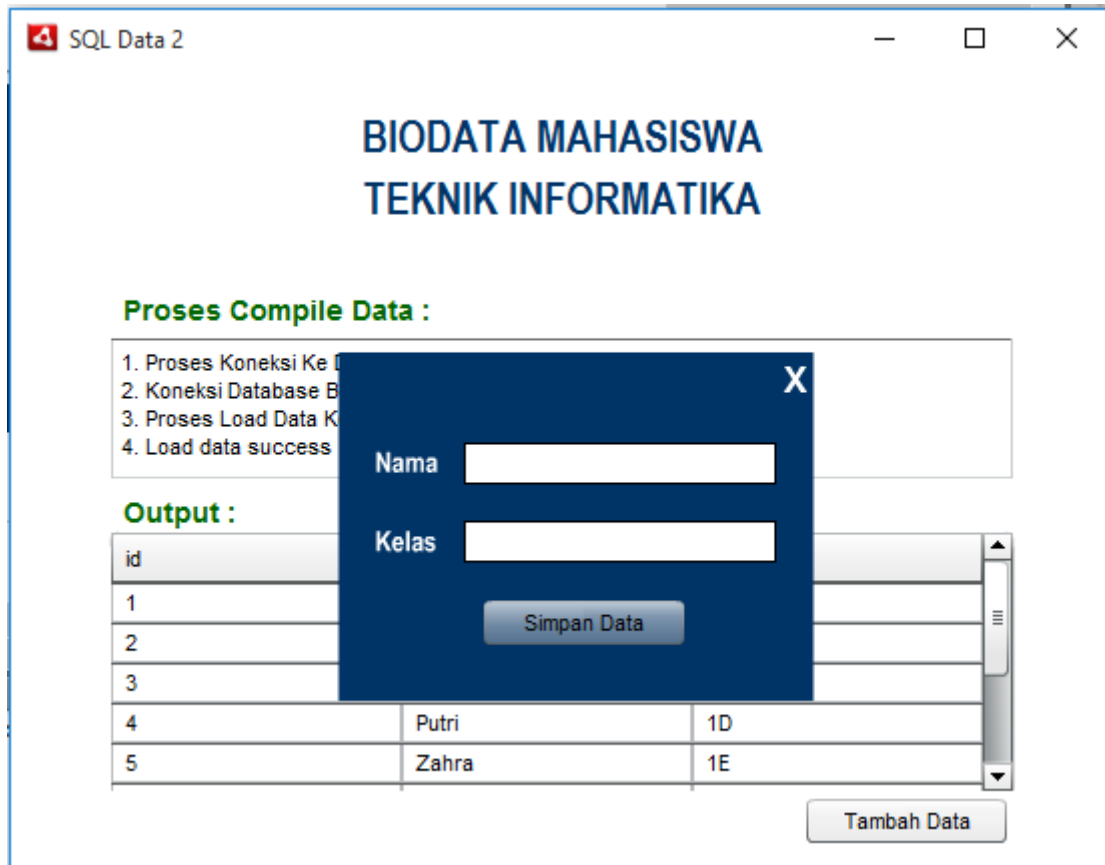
SQL Data 2

BIODATA MAHASISWA
TEKNIK INFORMATIKA

Proses Compile Data :

1. Proses Koneksi Ke D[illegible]
2. Koneksi Database B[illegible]
3. Proses Load Data K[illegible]
4. Load data success

Output :

X

Nama

Kelas

Simpan Data

| id | | |
|---|---|---|
| 1 | | |
| 2 | | |
| 3 | | |
| 4 | Putri | 1D |
| 5 | Zahra | 1E |

Tambah Data